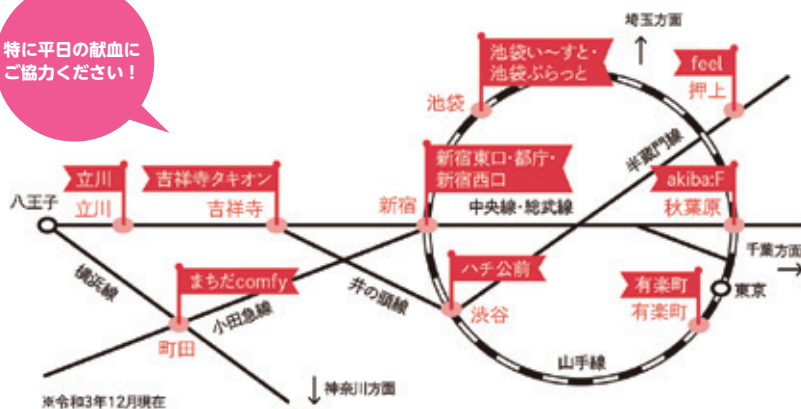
特に平日の献血にご協力ください！

埼玉方面

池袋い～すと・池袋ぶらっと

池袋

feel

押上

半蔵門線

新宿東口・都庁・新宿西口

akiba:F

立川

吉祥寺タキオン

八王子

立川

吉祥寺

新宿

中央線・総武線

秋葉原

千葉方面

ハチ公前

横浜線

まちだcomfy

井の頭線

有楽町

東京

小田急線

渋谷

有楽町

町田

山手線

※令和3年12月現在

神奈川方面